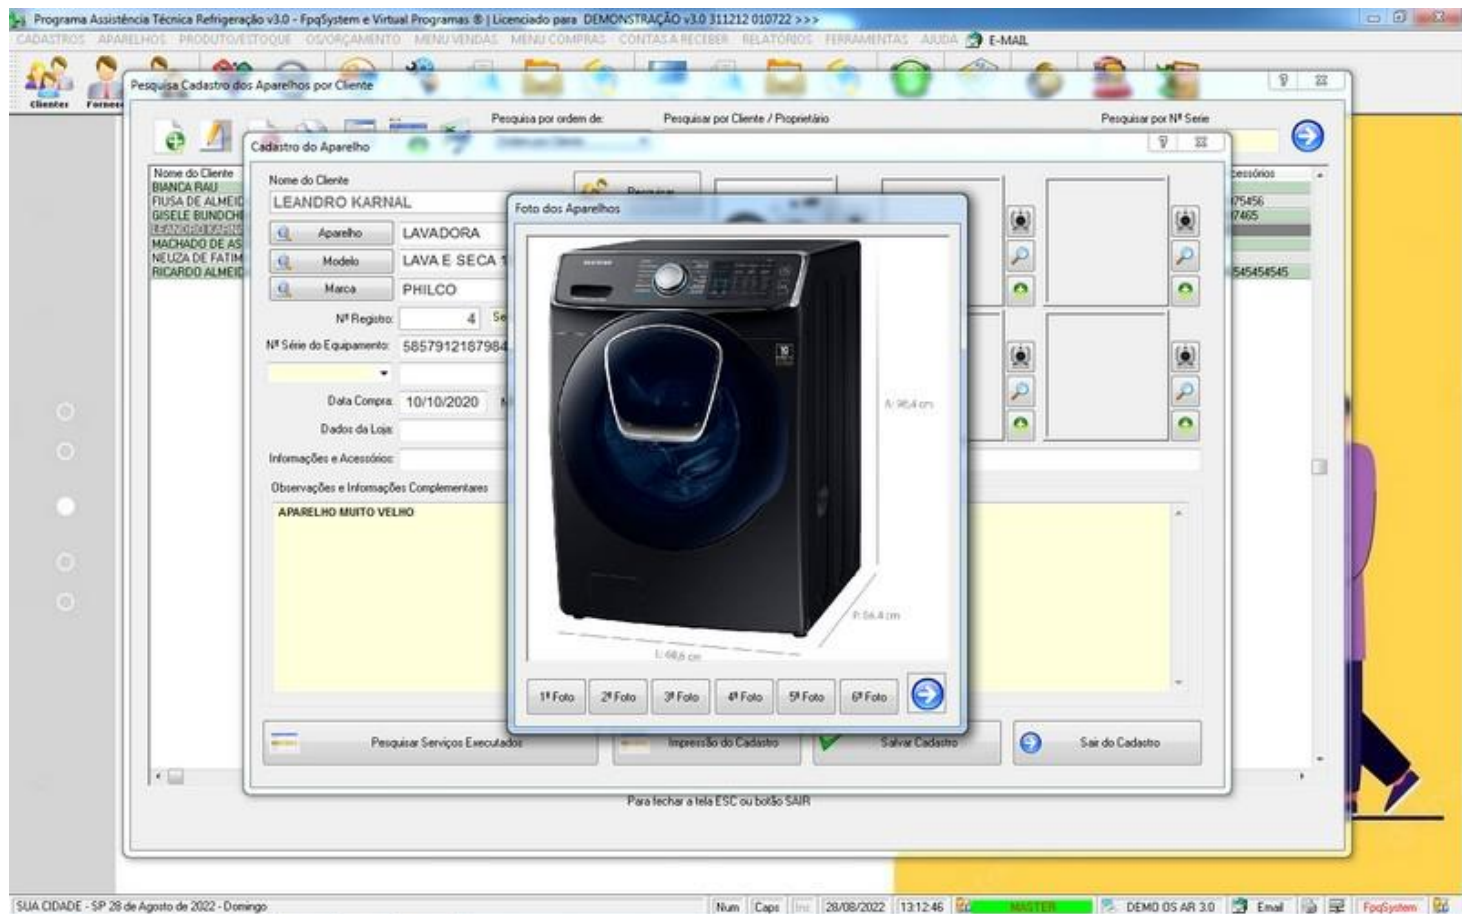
Programa Assistência Técnica Refrigeração v3.0 - FpqSystem e Virtual Programas ® | Licenciado para DEMONSTRAÇÃO v3.0 311212 010722 >>>

CADASTROS APARELHOS PRODUTO/ESTOQUE OS/ORÇAMENTO MENU VENDAS MENU COMPRAS CONTAS A RECEBER RELATÓRIOS FERRAMENTAS AJUDA E-MAIL

Clientes Fornec

Pesquisa Cadastro dos Aparelhos por Cliente

Pesquisa por ordem de: Pesquisar por Cliente / Proprietário Pesquisar por Nº Serie

| Nome do Cliente |
|---|
| BIANCA RAU |
| FIUSA DE ALMEID |
| GISELE BUNDCHE |
| LEANDRO KARNA |
| MACHADO DE AS |
| NEUZA DE FATIM |
| RICARDO ALMEID |

cessórios
75456
7465
545454545

Cadastro do Aparelho

Nome do Cliente
LEANDRO KARNAL
Aparelho LAVADORA
Modelo LAVA E SECA 1
Marca PHILCO
Nº Registro: 4
Nº Série do Equipamento: 5857912187984
Data Compra: 10/10/2020
Dados da Loja:
Informações e Acessórios:
Observações e Informações Complementares
APARELHO MUITO VELHO

Foto dos Aparelhos

A: 98,4 cm
P: 56,4 cm
L: 68,6 cm

1ª Foto 2ª Foto 3ª Foto 4ª Foto 5ª Foto 6ª Foto

Pesquisar Serviços Executados Impressão do Cadastro Salvar Cadastro Sair do Cadastro

Para fechar a tela ESC ou botão SAIR

SUA CIDADE - SP 28 de Agosto de 2022 - Domingo Num Caps Ins 28/08/2022 13:12:46 MASTER DEMO OS AR 3.0 Email FpqSystem